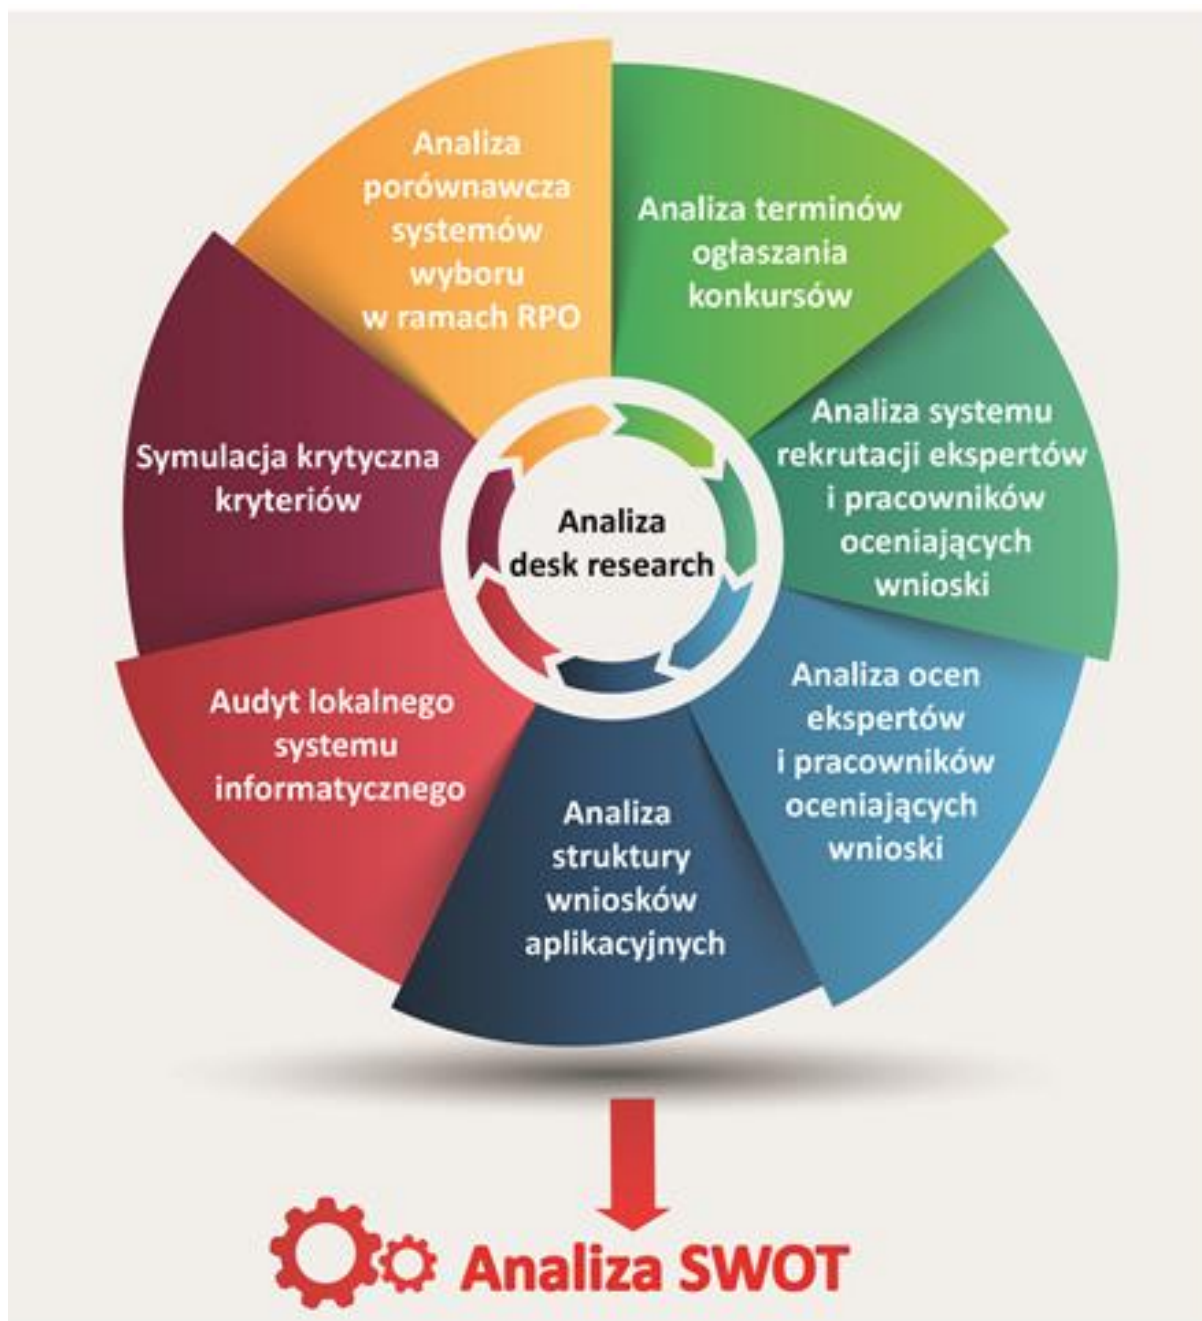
Analiza porównawcza systemów wyboru w ramach RPO

Analiza terminów ogłaszania konkursów

Analiza systemu rekrutacji ekspertów i pracowników oceniających wnioski

Analiza ocen ekspertów i pracowników oceniających wnioski

Analiza struktury wniosków aplikacyjnych

Audyt lokalnego systemu informatycznego

Symulacja krytyczna kryteriów

Analiza desk research

Analiza SWOT